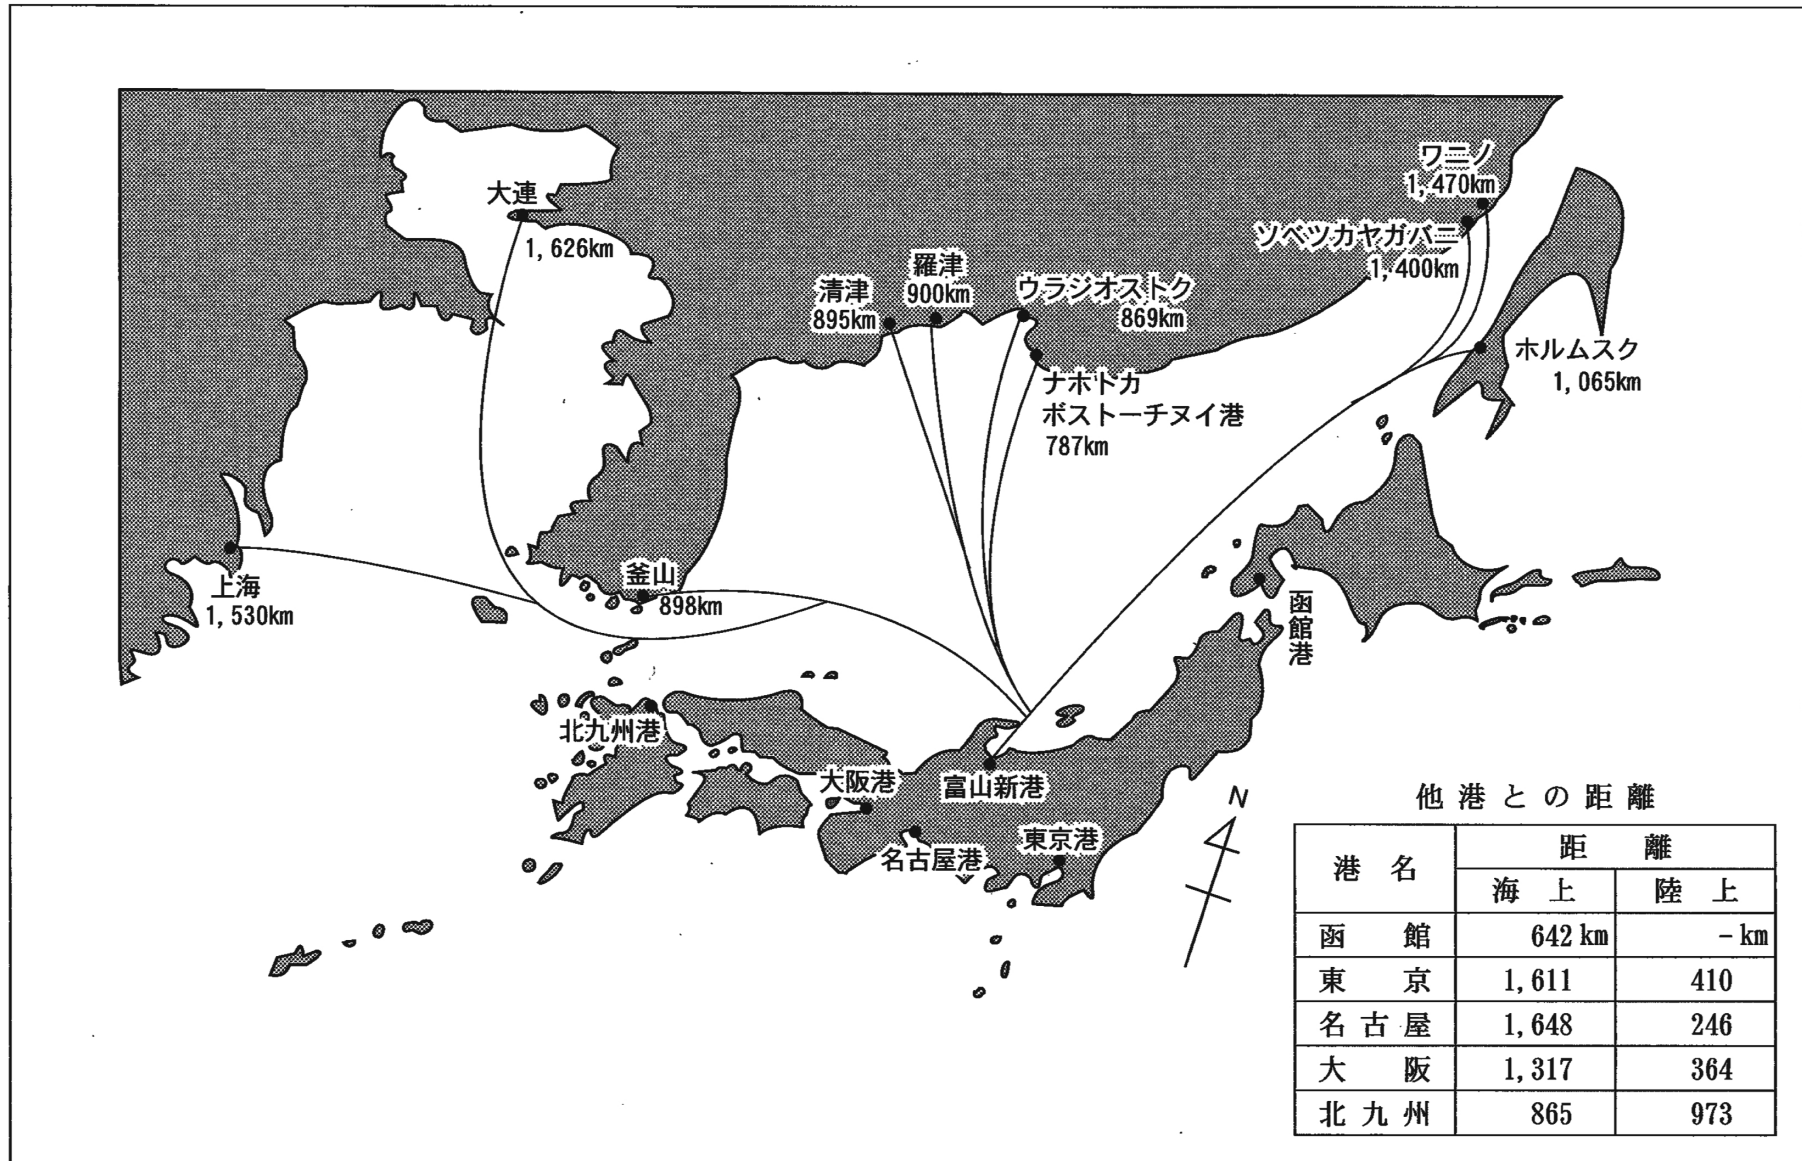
大連
1, 626km

羅津
900km

清津
895km

ウラジオストク
869km

ワニノ
1, 470km

ソベツカヤガバニ
1, 400km

ホルムスク
1, 065km

ナホトカ
ボストーチヌイ港
787km

上海
1, 530km

釜山
898km

函館港

北九州港

大阪港

富山新港

名古屋港

東京港

N

他港との距離

| 港名 | 距離 | |
|---|---|---|
| | 海上 | 陸上 |
| 函館 | 642 km | - km |
| 東京 | 1, 611 | 410 |
| 名古屋 | 1, 648 | 246 |
| 大阪 | 1, 317 | 364 |
| 北九州 | 865 | 973 |